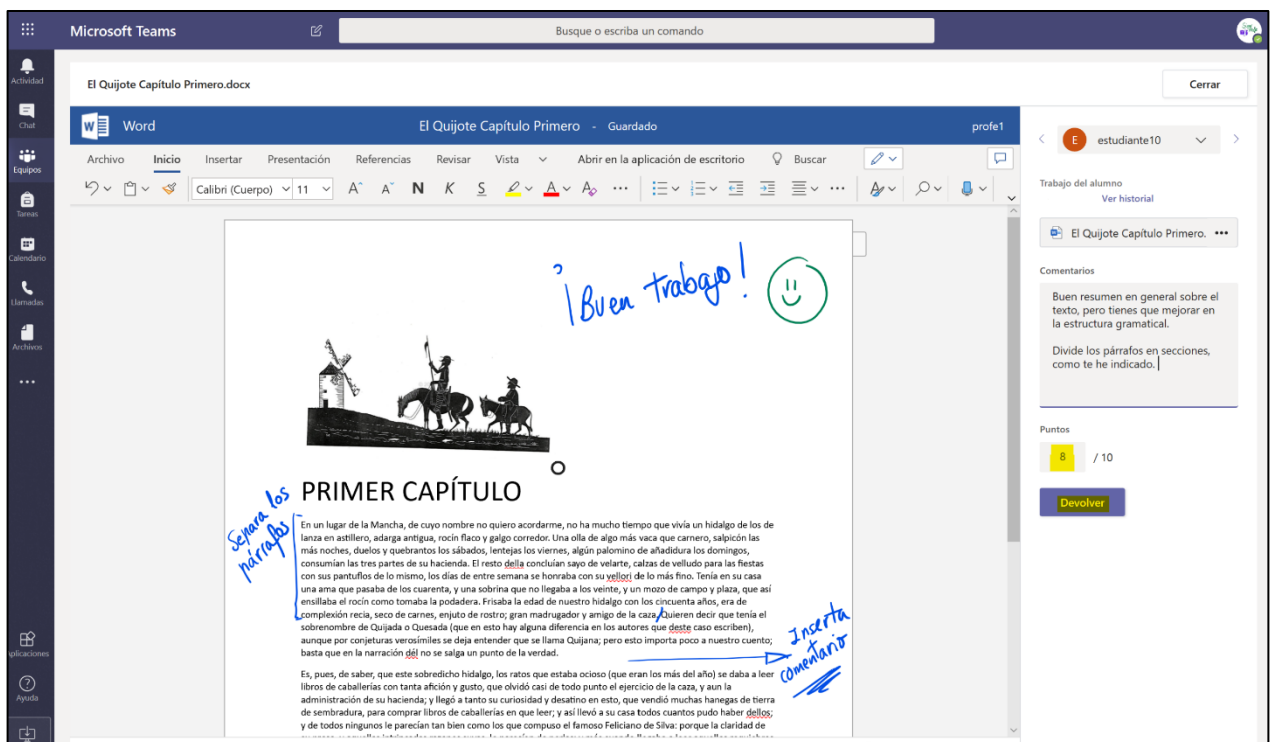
Microsoft Teams

Busque o escriba un comando

Actividad
Chat
Equipos
Tareas
Calendario
Llamadas
Archivos
...
Aplicaciones
Ayuda

El Quijote Capítulo Primero.docx

Cerrar

Word El Quijote Capítulo Primero - Guardado profe1

Archivo Inicio Insertar Presentación Referencias Revisar Vista Abrir en la aplicación de escritorio Buscar

Calibri (Cuerpo) 11 N K S

¡Buen trabajo!

PRIMER CAPÍTULO

Separa los párrafos

En un lugar de la Mancha, de cuyo nombre no quiero acordarme, no ha mucho tiempo que vivía un hidalgo de los de lanza en astillero, adarga antigua, rocín flaco y galgo corredor. Una olla de algo más vaca que carnero, salpicón las más noches, duelos y quebrantos los sábados, lentejas los viernes, algún palomino de añadidura los domingos, consumían las tres partes de su hacienda. El resto della concluían sayo de velarte, calzas de velludo para las fiestas con sus pantuflos de lo mismo, los días de entre semana se honraba con su vellori de lo más fino. Tenía en su casa una ama que pasaba de los cuarenta, y una sobrina que no llegaba a los veinte, y un mozo de campo y plaza, que así ensillaba el rocín como tomaba la podadera. Frisaba la edad de nuestro hidalgo con los cincuenta años, era de complexión recia, seco de carnes, enjuto de rostro; gran madrugador y amigo de la caza. Quieren decir que tenía el sobrenombre de Quijada o Quesada (que en esto hay alguna diferencia en los autores que deste caso escriben), aunque por conjeturas verosímiles se deja entender que se llama Quijana; pero esto importa poco a nuestro cuento; basta que en la narración dél no se salga un punto de la verdad.

Inserta comentario

Es, pues, de saber, que este sobredicho hidalgo, los ratos que estaba ocioso (que eran los más del año) se daba a leer libros de caballerías con tanta afición y gusto, que olvidó casi de todo punto el ejercicio de la caza, y aun la administración de su hacienda; y llegó a tanto su curiosidad y desatino en esto, que vendió muchas hanegas de tierra de sembradura, para comprar libros de caballerías en que leer; y así llevó a su casa todos cuantos pudo haber dellos; y de todos ningunos le parecían tan bien como los que compuso el famoso Feliciano de Silva: porque la claridad de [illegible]

estudiante10

Trabajo del alumno
Ver historial

El Quijote Capítulo Primero. •••

Comentarios

Buen resumen en general sobre el texto, pero tienes que mejorar en la estructura gramatical.

Divide los párrafos en secciones, como te he indicado.

Puntos

8 / 10

Devolver